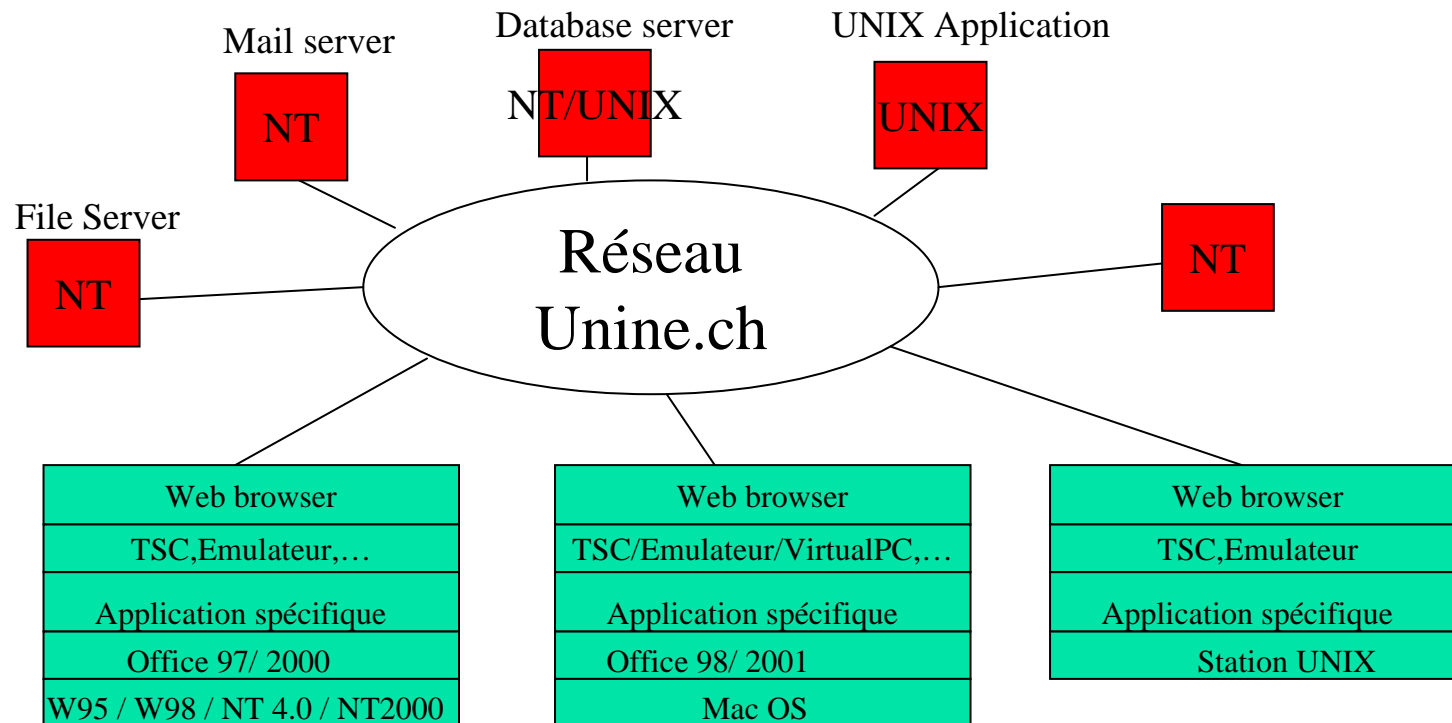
Mail server

NT

Database server

NT/UNIX

UNIX Application

UNIX

File Server

NT

Réseau
Unine.ch

NT

Web browser

TSC,Emulateur,…

Application spécifique

Office 97/ 2000

W95 / W98 / NT 4.0 / NT2000

Web browser

TSC/Emulateur/VirtualPC,…

Application spécifique

Office 98/ 2001

Mac OS

Web browser

TSC,Emulateur

Application spécifique

Station UNIX